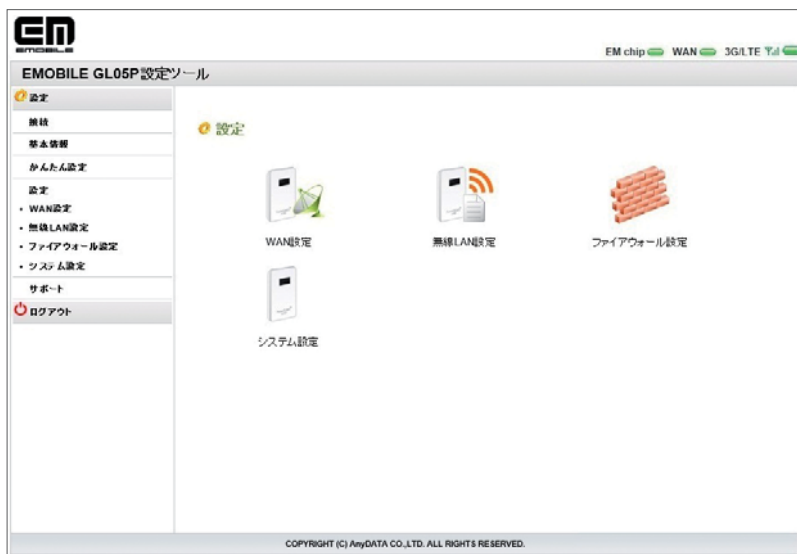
EM
EMOBILE

EM chip WAN 3G/LTE

EMOBILE GL05P設定ツール

設定
接続
基本情報
かんたん設定
設定
• WAN設定
• 無線LAN設定
• ファイアウォール設定
• システム設定
サポート
ログアウト

設定

WAN設定
無線LAN設定
ファイアウォール設定
システム設定

COPYRIGHT (C) AnyDATA CO.,LTD. ALL RIGHTS RESERVED.